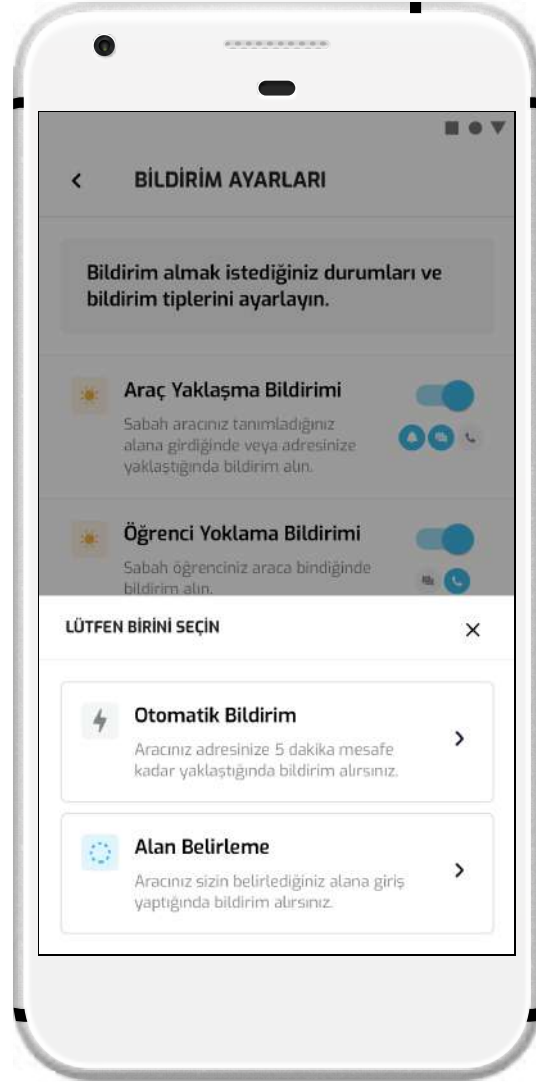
BİLDİRİM AYARLARI

Bildirim almak istediğiniz durumları ve bildirim tiplerini ayarlayın.

Araç Yaklaşma Bildirimi

Sabah aracınız tanımladığınız alana girdiğinde veya adresinize yaklaştığında bildirim alın.

Öğrenci Yoklama Bildirimi

Sabah öğrenciniz araca bindiğinde bildirim alın.

LÜTFEN BİRİNİ SEÇİN

Otomatik Bildirim

Aracınız adresinize 5 dakika mesafe kadar yaklaştığında bildirim alırsınız.

Alan Belirleme

Aracınız sizin belirlediğiniz alana giriş yaptığında bildirim alırsınız.